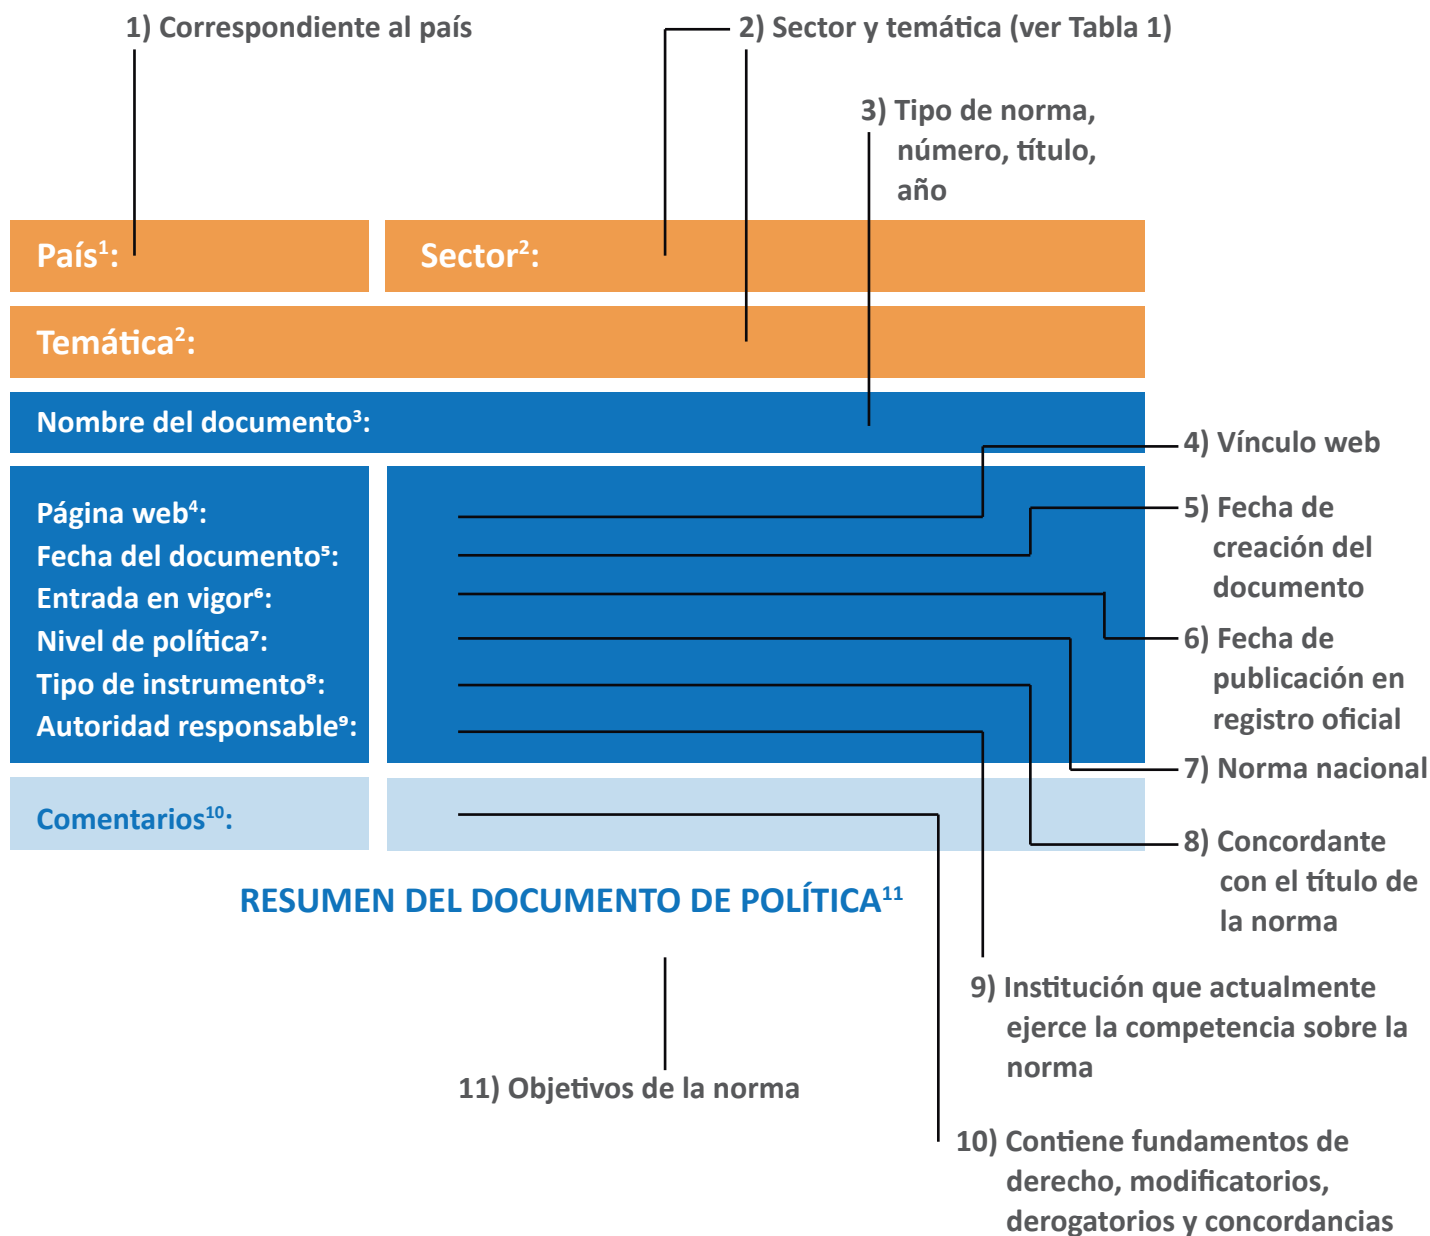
1) Correspondiente al país

2) Sector y temática (ver Tabla 1)

3) Tipo de norma, número, título, año

País$^{1}$:

Sector$^{2}$:

Temática$^{2}$:

Nombre del documento$^{3}$:

Página web$^{4}$:
Fecha del documento$^{5}$:
Entrada en vigor$^{6}$:
Nivel de política$^{7}$:
Tipo de instrumento$^{8}$:
Autoridad responsable$^{9}$:

Comentarios$^{10}$:

RESUMEN DEL DOCUMENTO DE POLÍTICA$^{11}$

4) Vínculo web

5) Fecha de creación del documento

6) Fecha de publicación en registro oficial

7) Norma nacional

8) Concordante con el título de la norma

9) Institución que actualmente ejerce la competencia sobre la norma

10) Contiene fundamentos de derecho, modificatorios, derogatorios y concordancias

11) Objetivos de la norma